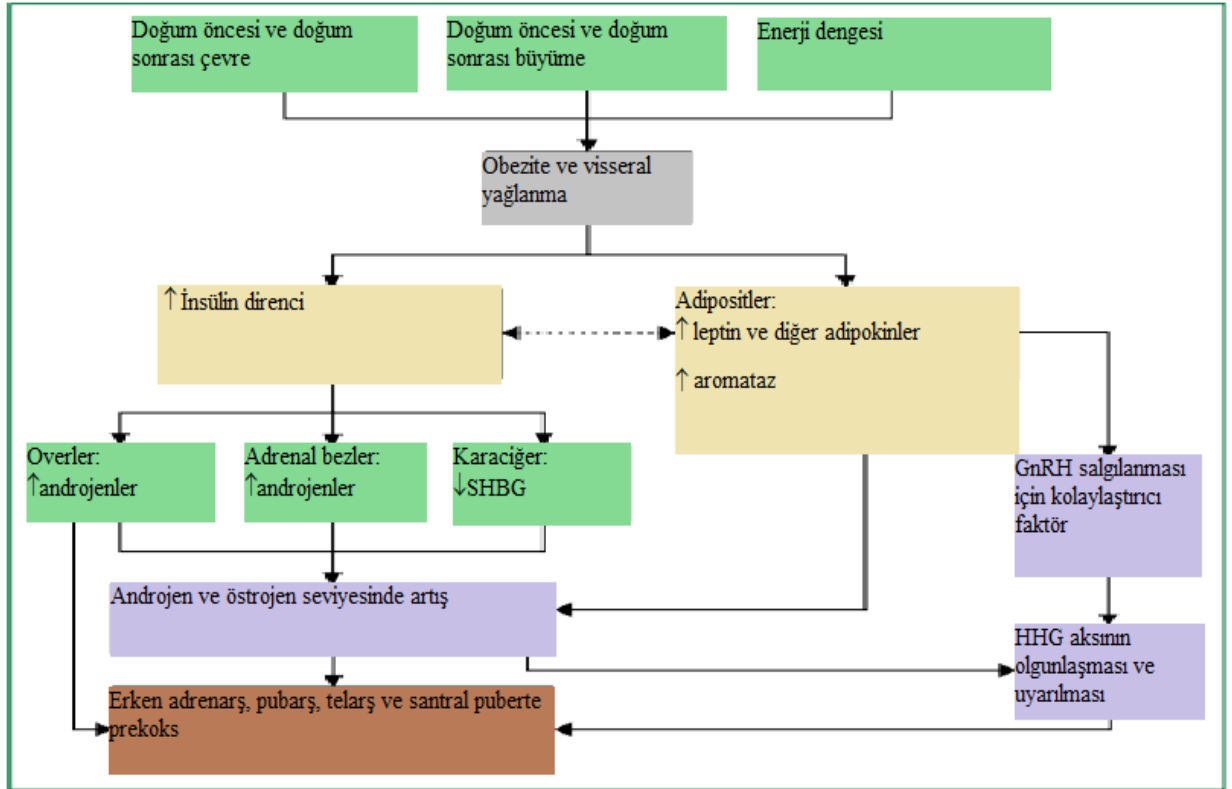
Doğum öncesi ve doğum sonrası çevre

Doğum öncesi ve doğum sonrası büyüme

Enerji dengesi

Obezite ve visseral yağlanma

↑ İnsülin direnci

Adipositler:
↑ leptin ve diğer adipokinler

↑ aromataz

Overler:
↑androjenler

Adrenal bezler:
↑androjenler

Karaciğer:
↓SHBG

GnRH salgılanması için kolaylaştırıcı faktör

Androjen ve östrojen seviyesinde artış

HHG aksının olgunlaşması ve uyarılması

Erken adrenarş, pubarş, telarş ve santral puberte prekoks